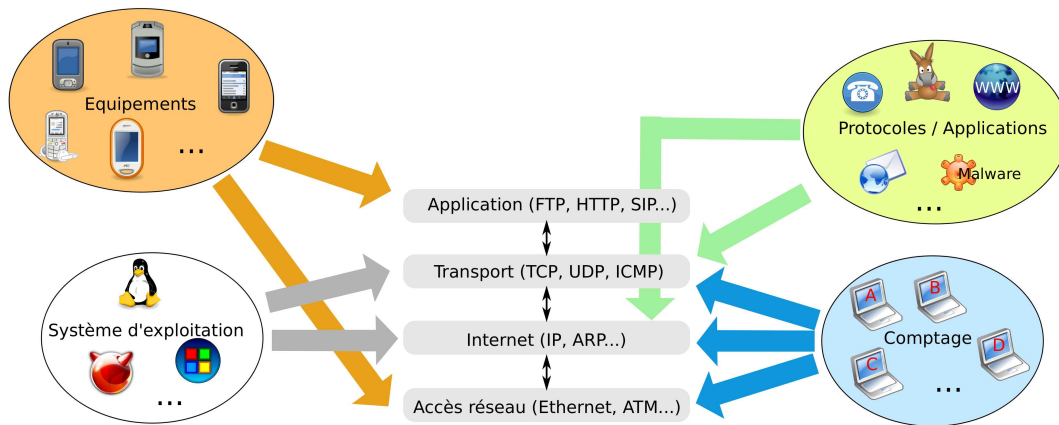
Equipements
...
Protocoles / Applications
WWW
Malware
...
Application (FTP, HTTP, SIP...)
Transport (TCP, UDP, ICMP)
Internet (IP, ARP...)
Accès réseau (Ethernet, ATM...)
Système d'exploitation
...
A
B
Comptage
C
D
...